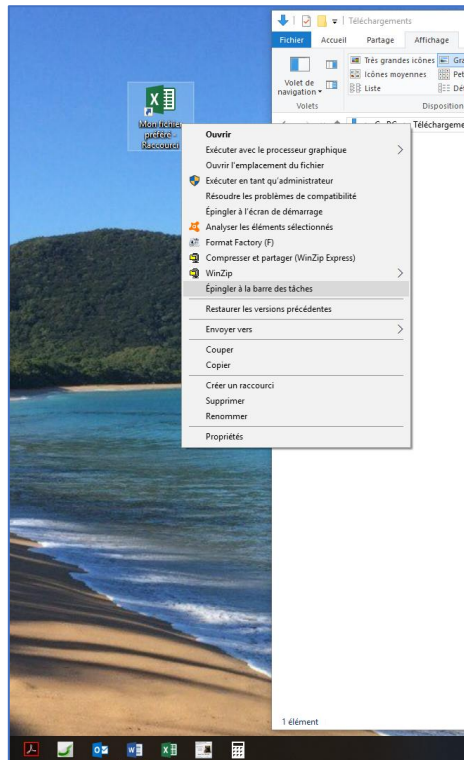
Téléchargements

Fichier Accueil Partage Affichage

Volet de navigation

Très grandes icônes Gra
Icônes moyennes Pet
Liste Dét

Volets Disposition

Téléchargements

Mon fichier préféré - Raccourci

Ouvrir
Exécuter avec le processeur graphique
Ouvrir l'emplacement du fichier
Exécuter en tant qu'administrateur
Résoudre les problèmes de compatibilité
Épingler à l'écran de démarrage
Analyser les éléments sélectionnés
Format Factory (F)
Compresser et partager (WinZip Express)
WinZip
Épingler à la barre des tâches
Restaurer les versions précédentes
Envoyer vers
Couper
Copier
Créer un raccourci
Supprimer
Renommer
Propriétés

1 élément